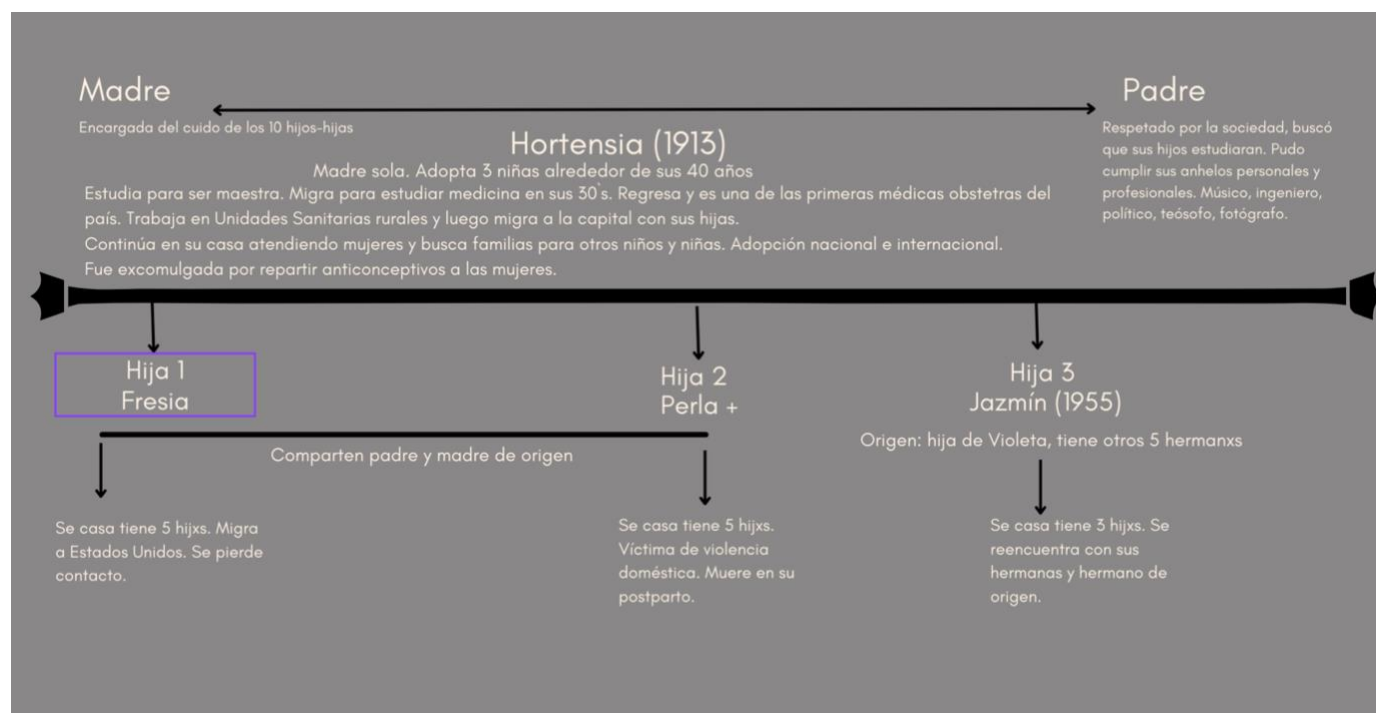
Madre

Encargada del cuido de los 10 hijos-hijas

Padre

Respetado por la sociedad, buscó que sus hijos estudiaran. Pudo cumplir sus anhelos personales y profesionales. Músico, ingeniero, político, teósofo, fotógrafo.

Hortensia (1913)

Madre sola. Adopta 3 niñas alrededor de sus 40 años

Estudia para ser maestra. Migra para estudiar medicina en sus 30´s. Regresa y es una de las primeras médicas obstetras del país. Trabaja en Unidades Sanitarias rurales y luego migra a la capital con sus hijas.
Continúa en su casa atendiendo mujeres y busca familias para otros niños y niñas. Adopción nacional e internacional.
Fue excomulgada por repartir anticonceptivos a las mujeres.

Hija 1
Fresia

Hija 2
Perla +

Hija 3
Jazmín (1955)

Comparten padre y madre de origen

Origen: hija de Violeta, tiene otros 5 hermanxs

Se casa tiene 5 hijxs. Migra a Estados Unidos. Se pierde contacto.

Se casa tiene 5 hijxs. Víctima de violencia doméstica. Muere en su postparto.

Se casa tiene 3 hijxs. Se reencuentra con sus hermanas y hermano de origen.